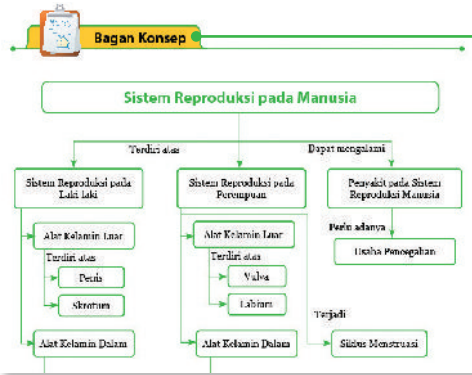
Bagan Konsep

Sistem Reproduksi pada Manusia

Terdiri atas

Dapat mengalami

Sistem Reproduksi pada Laki-laki

Sistem Reproduksi pada Perempuan

Penyakit pada Sistem Reproduksi Manusia

Perlu adanya

Usaha Pencegahan

Alat Kelamin Luar

Terdiri atas

Penis

Skrotum

Alat Kelamin Dalam

Alat Kelamin Luar

Terdiri atas

Vulva

Labium

Terjadi

Siklus Menstruasi

Alat Kelamin Dalam